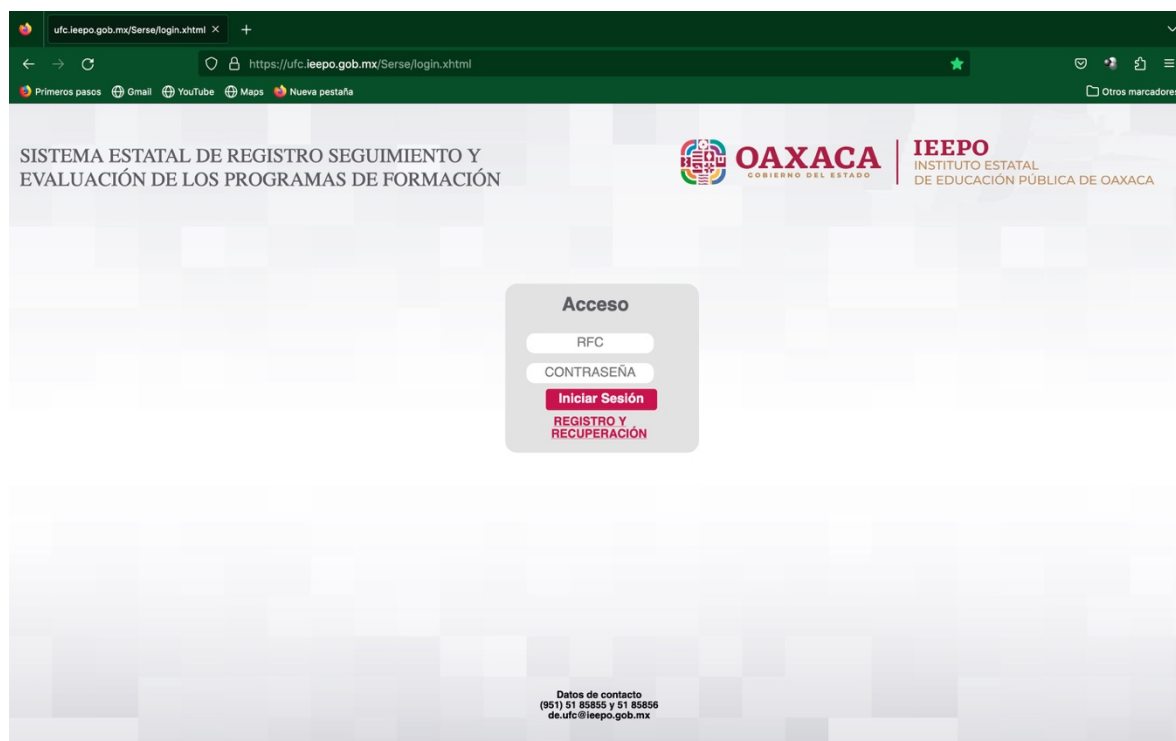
ufc.ieepo.gob.mx/Serse/login.xhtml ×

https://ufc.ieepo.gob.mx/Serse/login.xhtml

Primeros pasos Gmail YouTube Maps Nueva pestaña

Otros marcadores

SISTEMA ESTATAL DE REGISTRO SEGUIMIENTO Y EVALUACIÓN DE LOS PROGRAMAS DE FORMACIÓN

OAXACA
GOBIERNO DEL ESTADO

IEEPO
INSTITUTO ESTATAL
DE EDUCACIÓN PÚBLICA DE OAXACA

Acceso

RFC

CONTRASEÑA

Iniciar Sesión

REGISTRO Y RECUPERACIÓN

Datos de contacto
(951) 51 85855 y 51 85856
de.ufc@ieepo.gob.mx